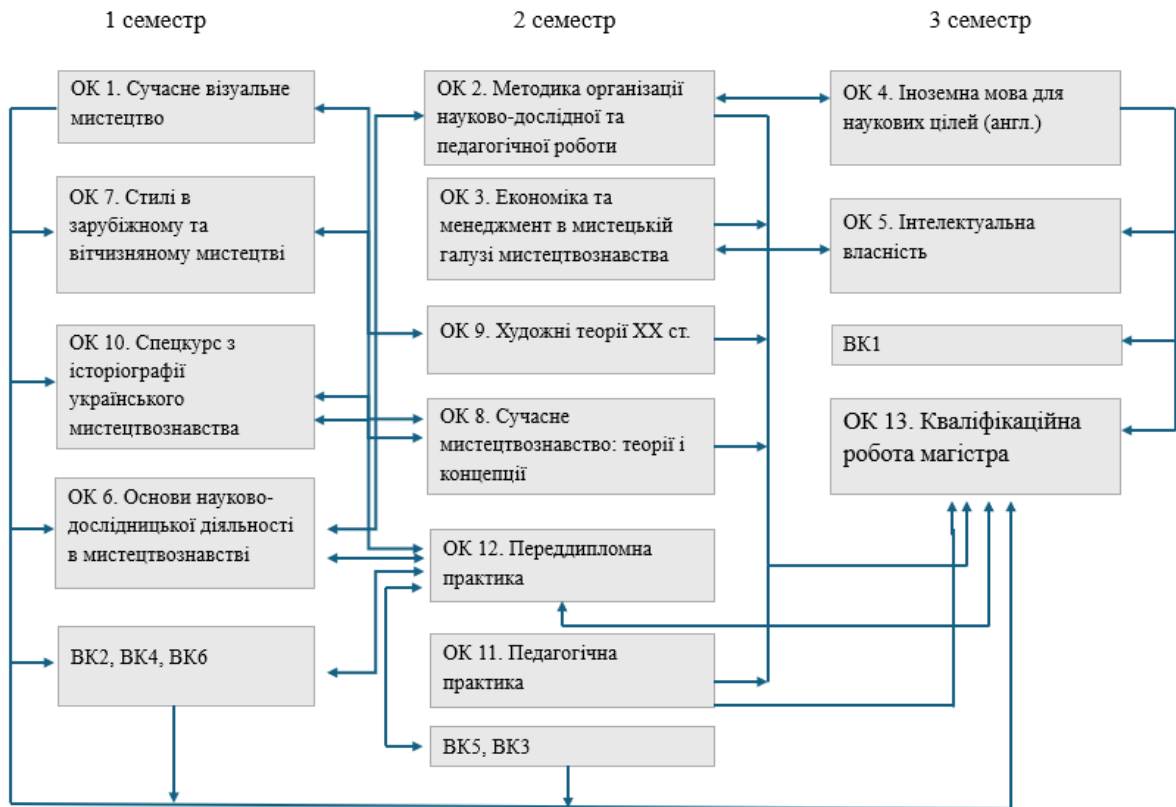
1 семестр

2 семестр

3 семестр

ОК 1. Сучасне візуальне мистецтво

ОК 7. Стилі в зарубіжному та вітчизняному мистецтві

ОК 10. Спецкурс з історіографії українського мистецтвознавства

ОК 6. Основи науково-дослідницької діяльності в мистецтвознавстві

ВК2, ВК4, ВК6

ОК 2. Методика організації науково-дослідної та педагогічної роботи

ОК 3. Економіка та менеджмент в мистецькій галузі мистецтвознавства

ОК 9. Художні теорії ХХ ст.

ОК 8. Сучасне мистецтвознавство: теорії і концепції

ОК 12. Переддипломна практика

ОК 11. Педагогічна практика

ВК5, ВК3

ОК 4. Іноземна мова для наукових цілей (англ.)

ОК 5. Інтелектуальна власність

ВК1

ОК 13. Кваліфікаційна робота магістра